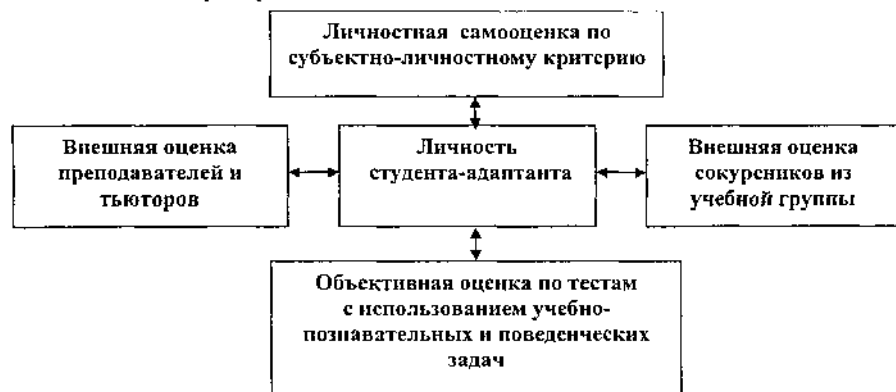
Личностная самооценка по субъектно-личностному критерию

Внешняя оценка преподавателей и тьюторов

Личность студента-адаптанта

Внешняя оценка сокурсников из учебной группы

Объективная оценка по тестам с использованием учебно-познавательных и поведенческих задач